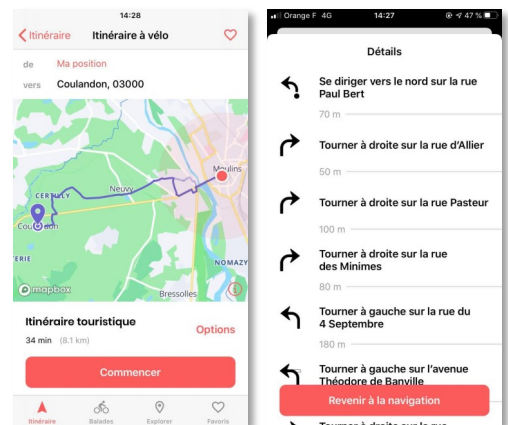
14:28

Itinéraire

Itinéraire à vélo

de Ma position

vers Coulandon, 03000

Moulins

Neuvy

CERTILLY

Coulandon

TERIE

NOMAZY

Bressolles

mapbox

Itinéraire touristique

Options

34 min (8.1 km)

Commencer

Itinéraire

Balades

Explorer

Favoris

Orange F 4G 14:27 47 %

Détails

Se diriger vers le nord sur la rue Paul Bert

70 m

Tourner à droite sur la rue d'Allier

50 m

Tourner à droite sur la rue Pasteur

100 m

Tourner à droite sur la rue des Minimes

80 m

Tourner à gauche sur la rue du 4 Septembre

180 m

Tourner à gauche sur l'avenue Théodore de Banville

Revenir à la navigation

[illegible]